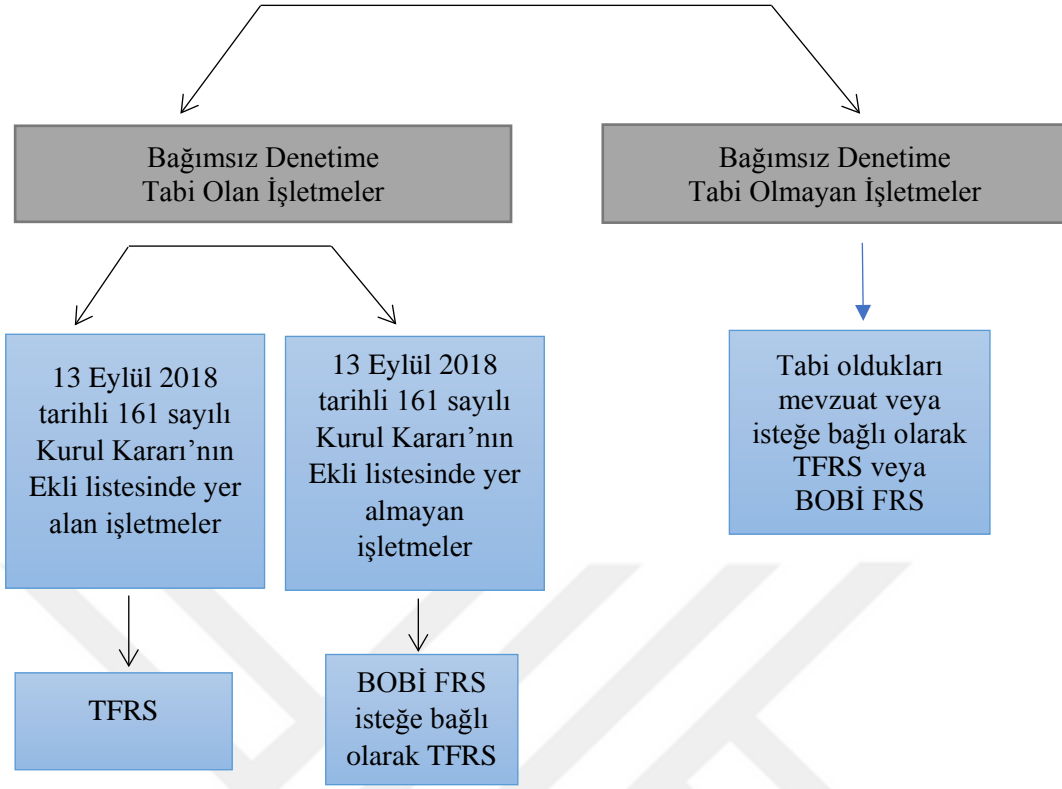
Bağımsız Denetime Tabi Olan İşletmeler

Bağımsız Denetime Tabi Olmayan İşletmeler

13 Eylül 2018 tarihli 161 sayılı Kurul Kararı'nın Ekli listesinde yer alan işletmeler

13 Eylül 2018 tarihli 161 sayılı Kurul Kararı'nın Ekli listesinde yer almayan işletmeler

Tabi oldukları mevzuat veya isteğe bağlı olarak TFRS veya BOBİ FRS

TFRS

BOBİ FRS isteğe bağlı olarak TFRS